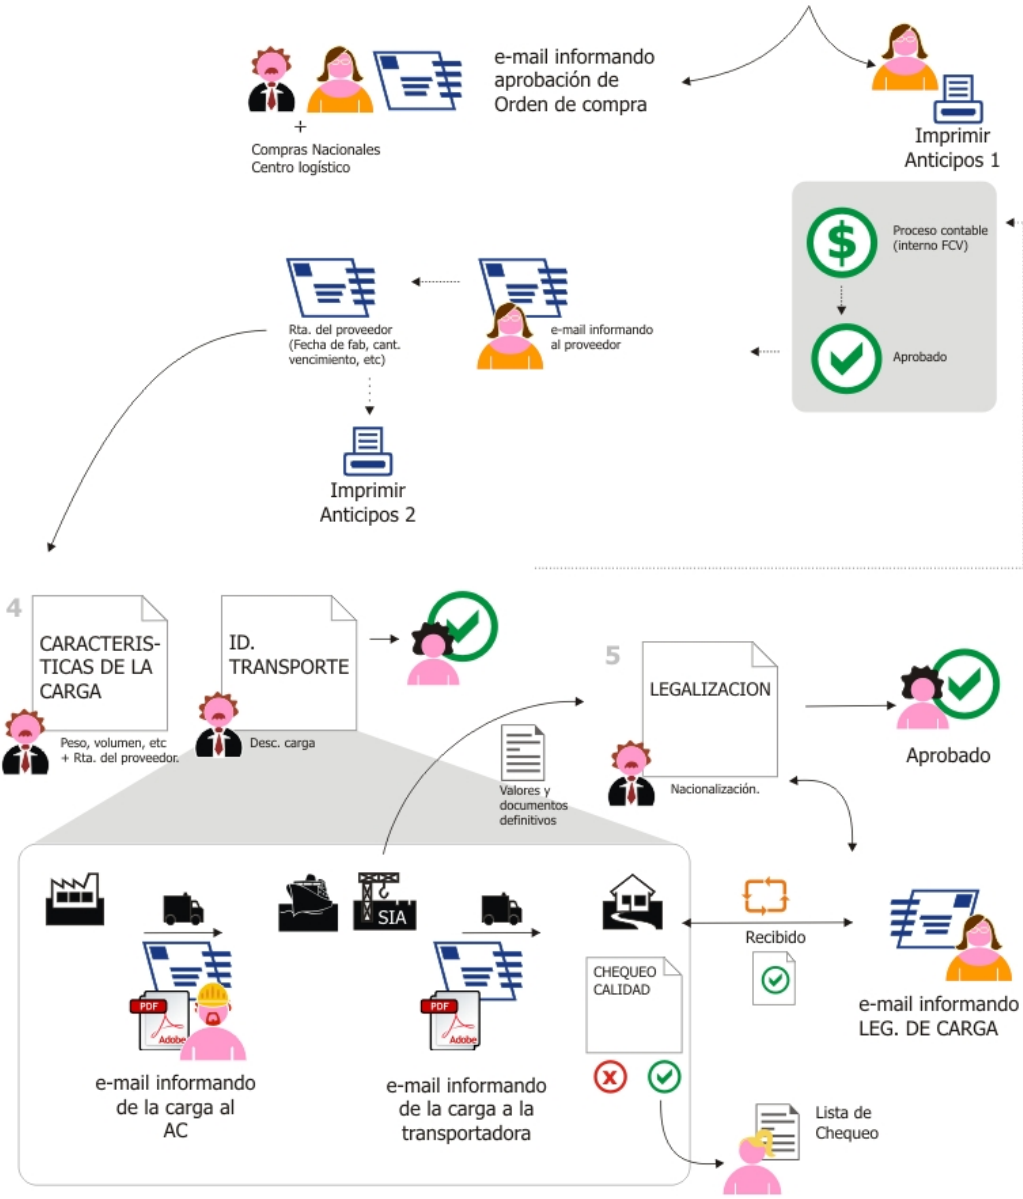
e-mail informando aprobación de Orden de compra

+
Compras Nacionales
Centro logístico

Imprimir Anticipos 1

Proceso contable (interno FCV)

Aprobado

Rta. del proveedor (Fecha de fab, cant. vencimiento, etc)

e-mail informando al proveedor

Imprimir Anticipos 2

4

CARACTERIS-TICAS DE LA CARGA

Peso, volumen, etc + Rta. del proveedor.

ID. TRANSPORTE

Desc. carga

5

LEGALIZACION

Nacionalización.

Aprobado

Valores y documentos definitivos

SIA

PDF
Adobe

e-mail informando de la carga al AC

PDF
Adobe

e-mail informando de la carga a la transportadora

CHEQUEO CALIDAD

Recibido

e-mail informando LEG. DE CARGA

Lista de Chequeo